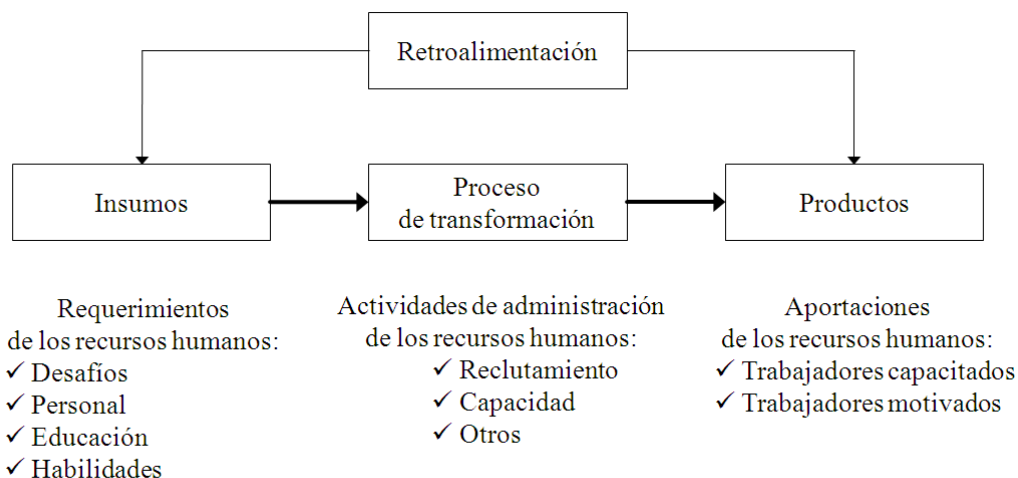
Retroalimentación

Insumos

Proceso de transformación

Productos

Requerimientos de los recursos humanos:
✓ Desafíos
✓ Personal
✓ Educación
✓ Habilidades

Actividades de administración de los recursos humanos:
✓ Reclutamiento
✓ Capacidad
✓ Otros

Aportaciones de los recursos humanos:
✓ Trabajadores capacitados
✓ Trabajadores motivados